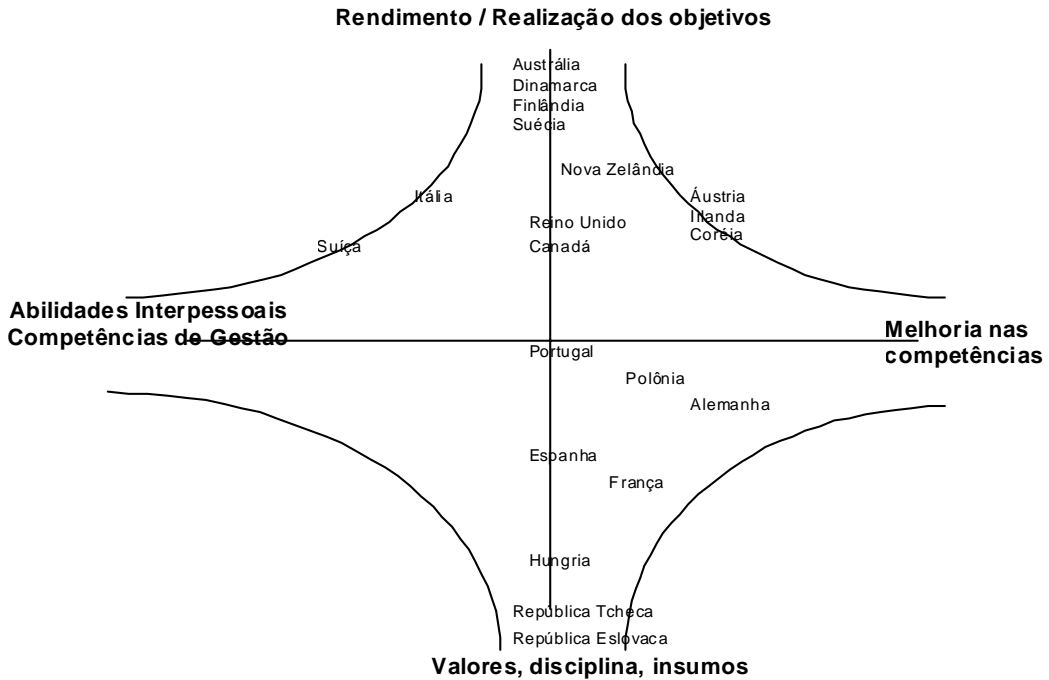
Rendimento / Realização dos objetivos

Austrália
Dinamarca
Finlândia
Suécia

Nova Zelândia

Itália

Áustria
Irlanda
Coréia

Reino Unido
Canadá

Suíça

Abilidades Interpessoais
Competências de Gestão

Melhoria nas competências

Portugal

Polônia

Alemanha

Espanha

França

Hungria

República Tcheca
República Eslovaca

Valores, disciplina, insumos